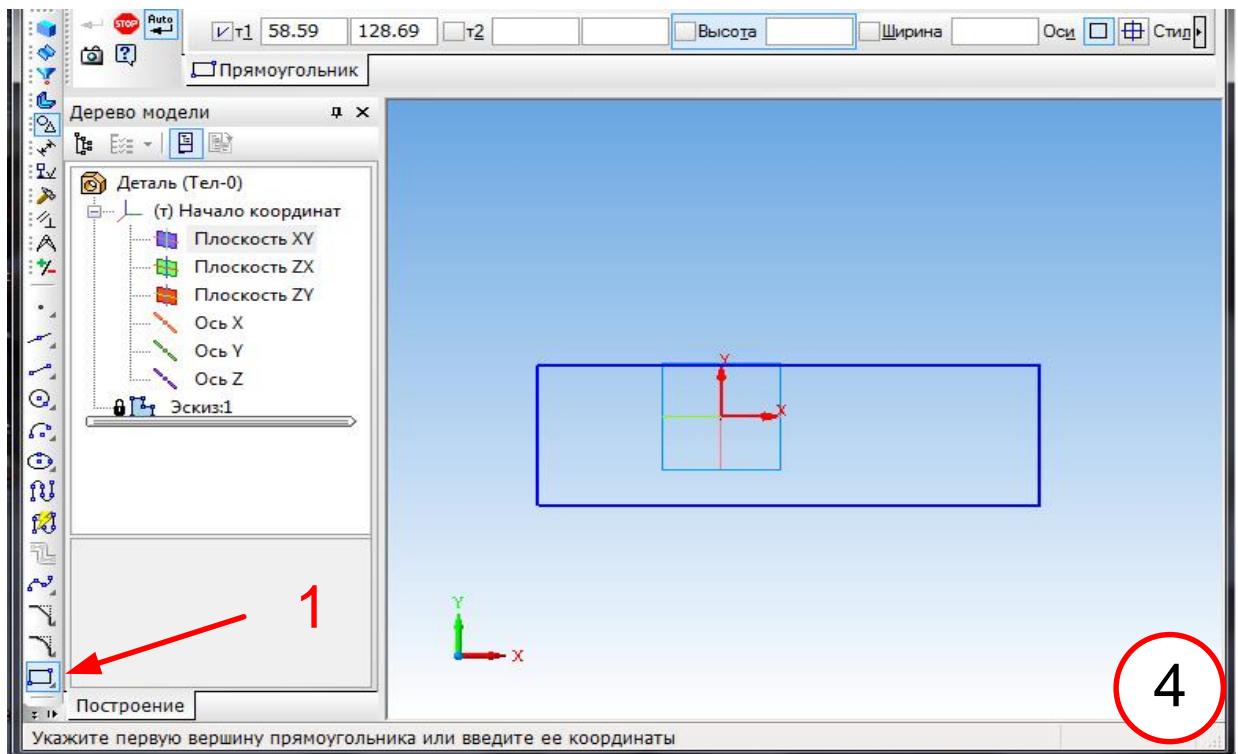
Auto
т1 58.59 128.69 т2 Высота Ширина Оси Стил
Прямоугольник

Дерево модели
Деталь (Тел-0)
(т) Начало координат
Плоскость XY
Плоскость ZX
Плоскость ZY
Ось X
Ось Y
Ось Z
Эскиз:1

Y
X

Y
X

1

4

Построение

Укажите первую вершину прямоугольника или введите ее координаты